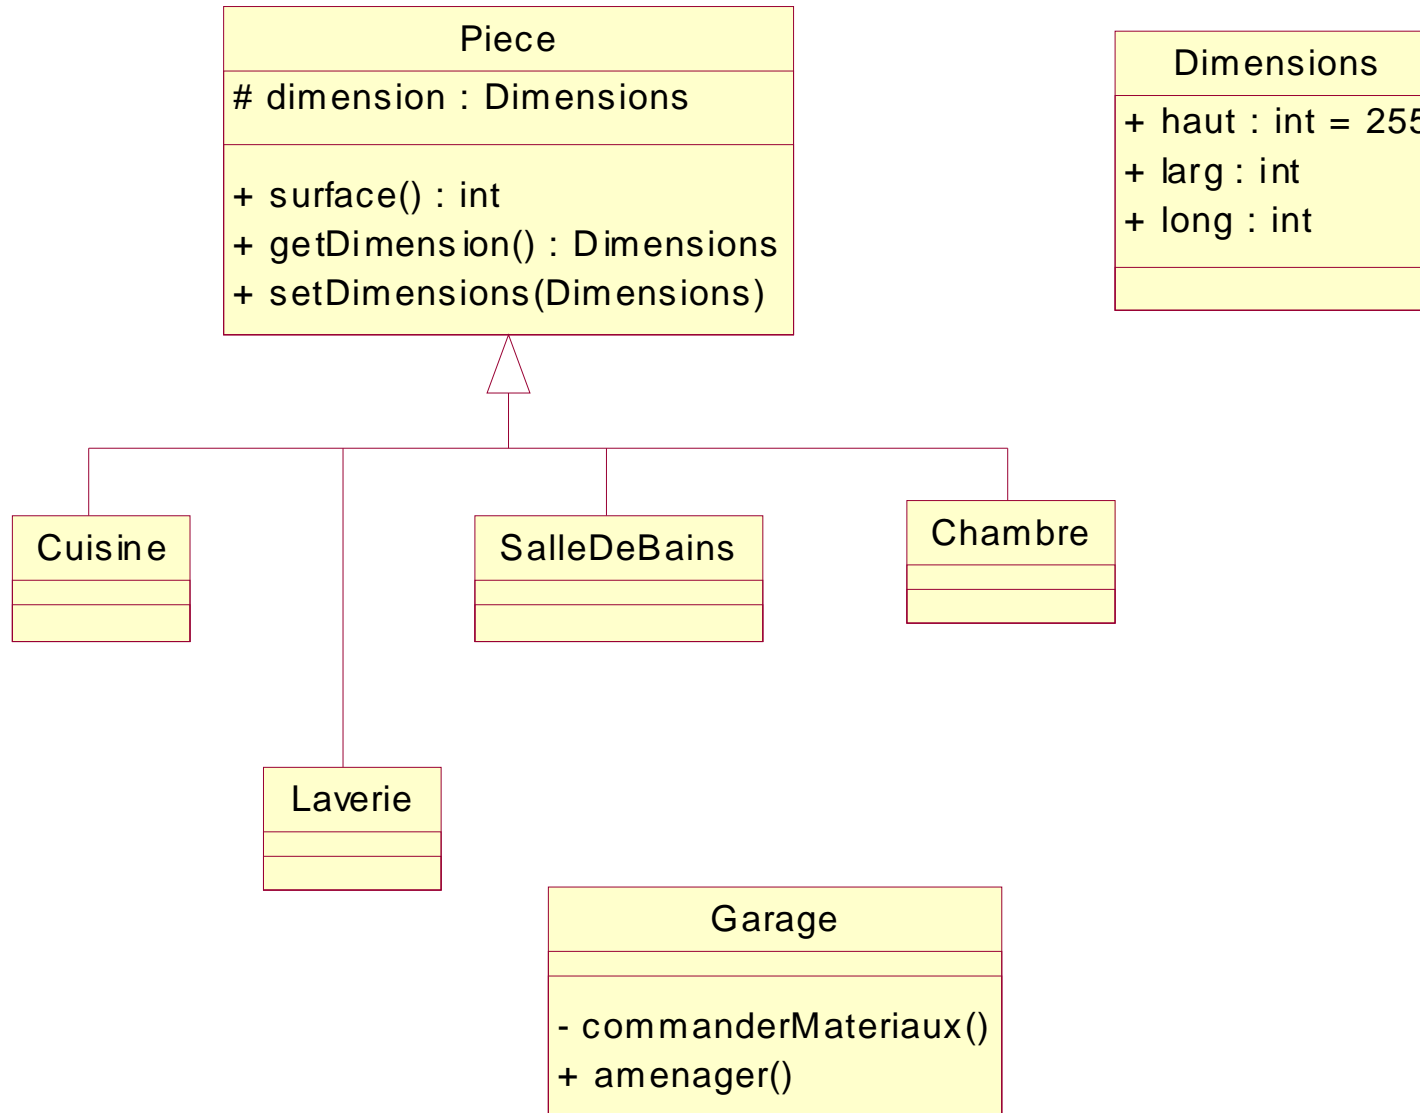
Piece

# dimension : Dimensions

+ surface() : int
+ getDimension() : Dimensions
+ setDimensions(Dimensions)

Dimensions

+ haut : int = 25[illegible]
+ larg : int
+ long : int

Cuisine

SalleDeBains

Chambre

Laverie

Garage

- commanderMateriaux()
+ amenager()